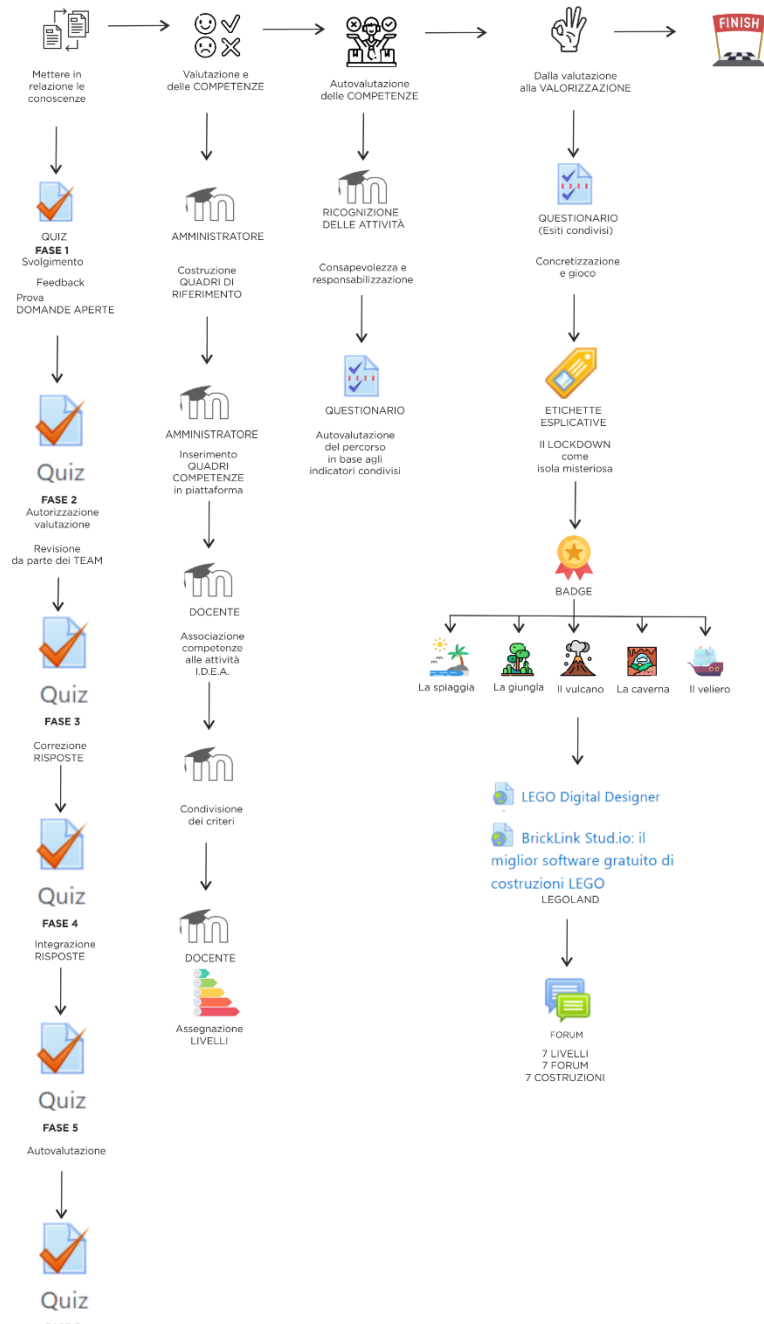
FINISH

Mettere in relazione le conoscenze

QUIZ
FASE 1
Svolgimento

Feedback
Prova
DOMANDE APERTE

Quiz
FASE 2
Autorizzazione valutazione

Revisione da parte dei TEAM

Quiz
FASE 3

Correzione RISPOSTE

Quiz
FASE 4

Integrazione RISPOSTE

Quiz
FASE 5

Autovalutazione

Quiz
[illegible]

Valutazione e delle COMPETENZE

AMMINISTRATORE

Costruzione QUADRI DI RIFERIMENTO

AMMINISTRATORE

Inserimento QUADRI COMPETENZE in piattaforma

DOCENTE

Associazione competenze alle attività I.D.E.A.

Condivisione dei criteri

DOCENTE

Assegnazione LIVELLI

Autovalutazione delle COMPETENZE

RICOGNIZIONE DELLE ATTIVITÀ

Consapevolezza e responsabilizzazione

QUESTIONARIO

Autovalutazione del percorso in base agli indicatori condivisi

Dalla valutazione alla VALORIZZAZIONE

QUESTIONARIO
(Esiti condivisi)

Concretizzazione e gioco

ETICHETTE ESPLICATIVE

Il LOCKDOWN come isola misteriosa

BADGE

La spiaggia
La giungla
Il vulcano
La caverna
Il veliero

LEGO Digital Designer

BrickLink Stud.io: il miglior software gratuito di costruzioni LEGO
LEGOLAND

FORUM

7 LIVELLI
7 FORUM
7 COSTRUZIONI